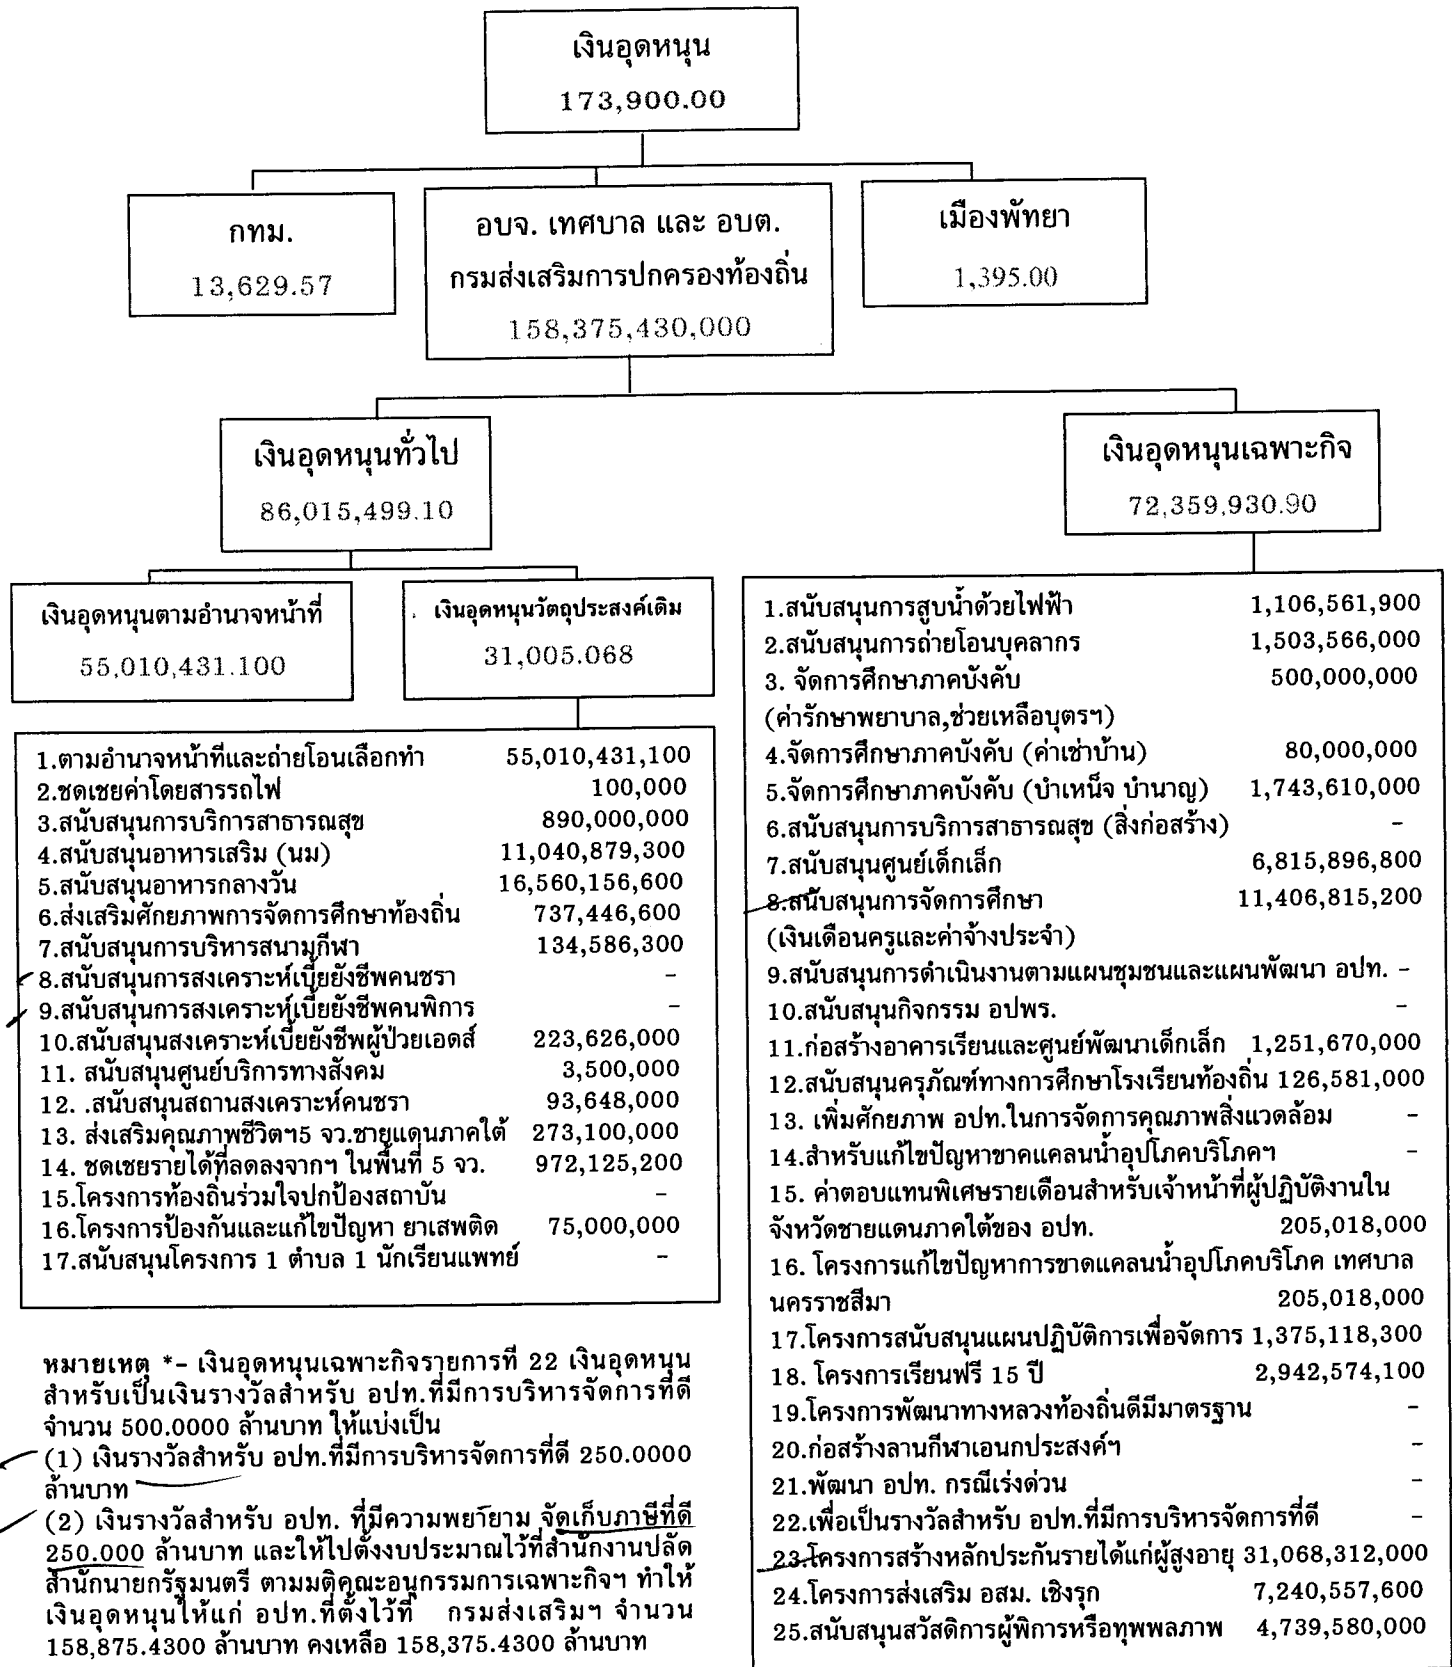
เงินอุดหนุน
173,900.00

กทม.
13,629.57

อบจ. เทศบาล และ อบต.
กรมส่งเสริมการปกครองท้องถิ่น
158,375,430,000

เมืองพัทยา
1,395.00

เงินอุดหนุนทั่วไป
86,015,499.10

เงินอุดหนุนเฉพาะกิจ
72,359,930.90

เงินอุดหนุนตามอำนาจหน้าที่
55,010,431.100

เงินอุดหนุนวัตถุประสงค์เดิม
31,005.068

| | |
|---|---|
| 1.ตามอำนาจหน้าที่และถ่ายโอนเลือกทำ | 55,010,431,100 |
| 2.ชดเชยค่าโดยสารรถไฟ | 100,000 |
| 3.สนับสนุนการบริการสาธารณสุข | 890,000,000 |
| 4.สนับสนุนอาหารเสริม (นม) | 11,040,879,300 |
| 5.สนับสนุนอาหารกลางวัน | 16,560,156,600 |
| 6.ส่งเสริมศักยภาพการจัดการศึกษาท้องถิ่น | 737,446,600 |
| 7.สนับสนุนการบริหารสนามกีฬา | 134,586,300 |
| 8.สนับสนุนการสงเคราะห์เบี้ยยังชีพคนชรา | - |
| 9.สนับสนุนการสงเคราะห์เบี้ยยังชีพคนพิการ | - |
| 10.สนับสนุนสงเคราะห์เบี้ยยังชีพผู้ป่วยเอดส์ | 223,626,000 |
| 11. สนับสนุนศูนย์บริการทางสังคม | 3,500,000 |
| 12. .สนับสนุนสถานสงเคราะห์คนชรา | 93,648,000 |
| 13. ส่งเสริมคุณภาพชีวิตฯ5 จว.ชายแดนภาคใต้ | 273,100,000 |
| 14. ชดเชยรายได้ที่ลดลงจากฯ ในพื้นที่ 5 จว. | 972,125,200 |
| 15.โครงการท้องถิ่นร่วมใจปกป้องสถาบัน | - |
| 16.โครงการป้องกันและแก้ไขปัญหา ยาเสพติด | 75,000,000 |
| 17.สนับสนุนโครงการ 1 ตำบล 1 นักเรียนแพทย์ | - |

หมายเหตุ *- เงินอุดหนุนเฉพาะกิจรายการที่ 22 เงินอุดหนุนสำหรับเป็นเงินรางวัลสำหรับ อปท.ที่มีการบริหารจัดการที่ดี จำนวน 500.0000 ล้านบาท ให้แบ่งเป็น
(1) เงินรางวัลสำหรับ อปท.ที่มีการบริหารจัดการที่ดี 250.0000 ล้านบาท
(2) เงินรางวัลสำหรับ อปท. ที่มีความพยายาม จัดเก็บภาษีที่ดี 250.000 ล้านบาท และให้ไปตั้งงบประมาณไว้ที่สำนักงานปลัดสำนักนายกรัฐมนตรี ตามมติคุณะอนุกรรมการเฉพาะกิจฯ ทำให้เงินอุดหนุนให้แก่ อปท.ที่ตั้งไว้ที่ กรมส่งเสริมฯ จำนวน 158,875.4300 ล้านบาท คงเหลือ 158,375.4300 ล้านบาท

| | |
|---|---|
| 1.สนับสนุนการสูบน้ำด้วยไฟฟ้า | 1,106,561,900 |
| 2.สนับสนุนการถ่ายโอนบุคลากร | 1,503,566,000 |
| 3. จัดการศึกษาภาคบังคับ (ค่ารักษาพยาบาล,ช่วยเหลือบุตรฯ) | 500,000,000 |
| 4.จัดการศึกษาภาคบังคับ (ค่าเช่าบ้าน) | 80,000,000 |
| 5.จัดการศึกษาภาคบังคับ (บำเหน็จ บำนาญ) | 1,743,610,000 |
| 6.สนับสนุนการบริการสาธารณสุข (สิ่งก่อสร้าง) | - |
| 7.สนับสนุนศูนย์เด็กเล็ก | 6,815,896,800 |
| 8.สนับสนุนการจัดการศึกษา (เงินเดือนครูและค่าจ้างประจำ) | 11,406,815,200 |
| 9.สนับสนุนการดำเนินงานตามแผนชุมชนและแผนพัฒนา อปท. | - |
| 10.สนับสนุนกิจกรรม อปพร. | - |
| 11.ก่อสร้างอาคารเรียนและศูนย์พัฒนาเด็กเล็ก | 1,251,670,000 |
| 12.สนับสนุนครุภัณฑ์ทางการศึกษาโรงเรียนท้องถิ่น | 126,581,000 |
| 13. เพิ่มศักยภาพ อปท.ในการจัดการคุณภาพสิ่งแวดล้อม | - |
| 14.สำหรับแก้ไขปัญหาขาดแคลนน้ำอุปโภคบริโภคฯ | - |
| 15. ค่าตอบแทนพิเศษรายเดือนสำหรับเจ้าหน้าที่ผู้ปฏิบัติงานในจังหวัดชายแดนภาคใต้ของ อปท. | 205,018,000 |
| 16. โครงการแก้ไขปัญหาการขาดแคลนน้ำอุปโภคบริโภค เทศบาลนครราชสีมา | 205,018,000 |
| 17.โครงการสนับสนุนแผนปฏิบัติการเพื่อจัดการ | 1,375,118,300 |
| 18. โครงการเรียนฟรี 15 ปี | 2,942,574,100 |
| 19.โครงการพัฒนาทางหลวงท้องถิ่นดีมีมาตรฐาน | - |
| 20.ก่อสร้างลานกีฬาเอนกประสงค์ฯ | - |
| 21.พัฒนา อปท. กรณีเร่งด่วน | - |
| 22.เพื่อเป็นรางวัลสำหรับ อปท.ที่มีการบริหารจัดการที่ดี | - |
| 23.โครงการสร้างหลักประกันรายได้แก่ผู้สูงอายุ | 31,068,312,000 |
| 24.โครงการส่งเสริม อสม. เชิงรุก | 7,240,557,600 |
| 25.สนับสนุนสวัสดิการผู้พิการหรือทุพพลภาพ | 4,739,580,000 |